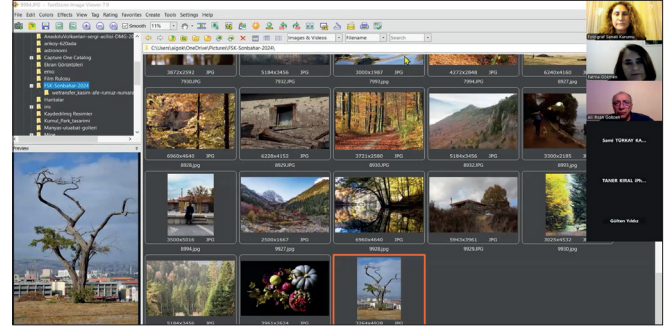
IrfanView Image Viewer 7.5

File Edit Colors Effects View Tag Rating Favorites Create Tools Settings Help

Smooth 11%

Images & Videos Filename Search

C:\Users\aigok\OneDrive\Pictures\FSK-Sonbahar-2024\

AnadoluVolkanlari-sergi-acilisi-DMO-2...
ankara-420ada
adxnonent
Film Rulosu
Capture One Catalog
Ekran Görüntüleri
emo
Film Rulosu
FSK-Sonbahar-2024
yesilrenkler_kasım_afis_numuz_numara
Haritalar
ms
Kaydedilmiş Resimler
Kumul_Park_fasaemi
Manyas-ulusbal-gollen

Preview

3872x2592 JPG 7930.JPG
5184x3456 JPG 7932.JPG
3000x1987 JPG 7993.jpg
4272x2848 JPG 7994.JPG
6240x4160 8027.jpg

6960x4640 JPG 8008.JPG
6238x4152 JPG 8020.JPG
3721x2580 JPG 8030.JPG
5184x3456 JPG 8032.JPG
3300x2185 8093.JPG

3500x5016 JPG 8994.jpg
2500x1667 JPG 9927.jpg
6960x4640 JPG 9928.JPG
5963x3961 JPG 9928.JPG
3025x4532 9930.jpg

5184x3456 JPG
3961x3634 JPG
3264x4928 JPG

Fotoğraf Sanatı Kurumu
Yalnız Ozlem
Ali Rıza Gökcen
Semi TÜRKAY KA...
TANER KIRAL (FI...
Gülten Yıldız